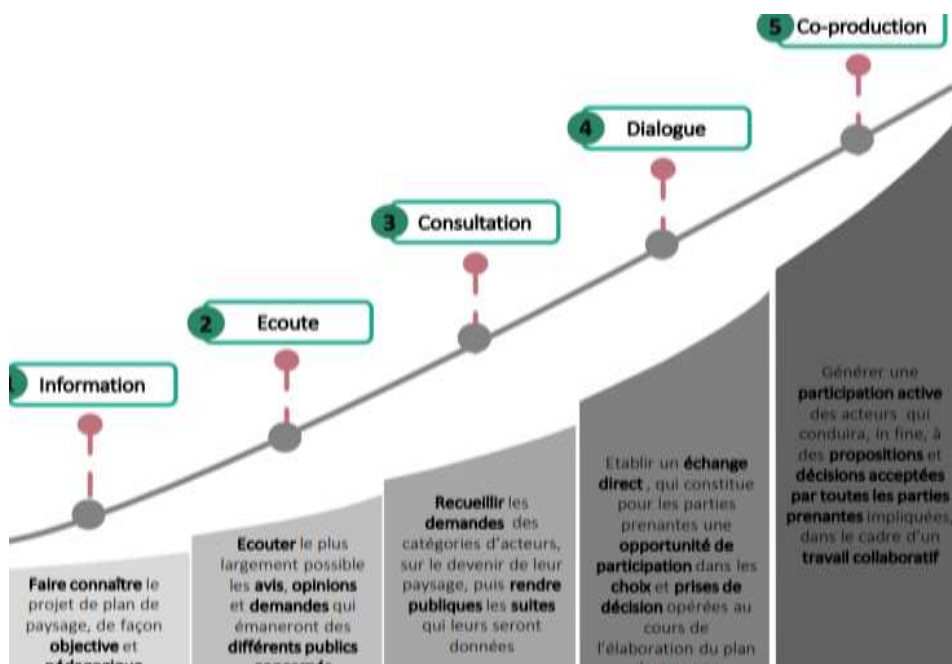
5 Co-production

4 Dialogue

3 Consultation

2 Ecoute

1 Information

Faire connaître le projet de plan de paysage, de façon objective et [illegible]

Ecouter le plus largement possible les avis, opinions et demandes qui émaneront des différents publics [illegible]

Recueillir les demandes des catégories d'acteurs, sur le devenir de leur paysage, puis rendre publiques les suites qui leurs seront données

Etablir un échange direct, qui constitue pour les parties prenantes une opportunité de participation dans les choix et prises de décision opérées au cours de l'élaboration du plan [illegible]

Générer une participation active des acteurs qui conduira, in fine, à des propositions et décisions acceptées par toutes les parties prenantes impliquées, dans le cadre d'un travail collaboratif